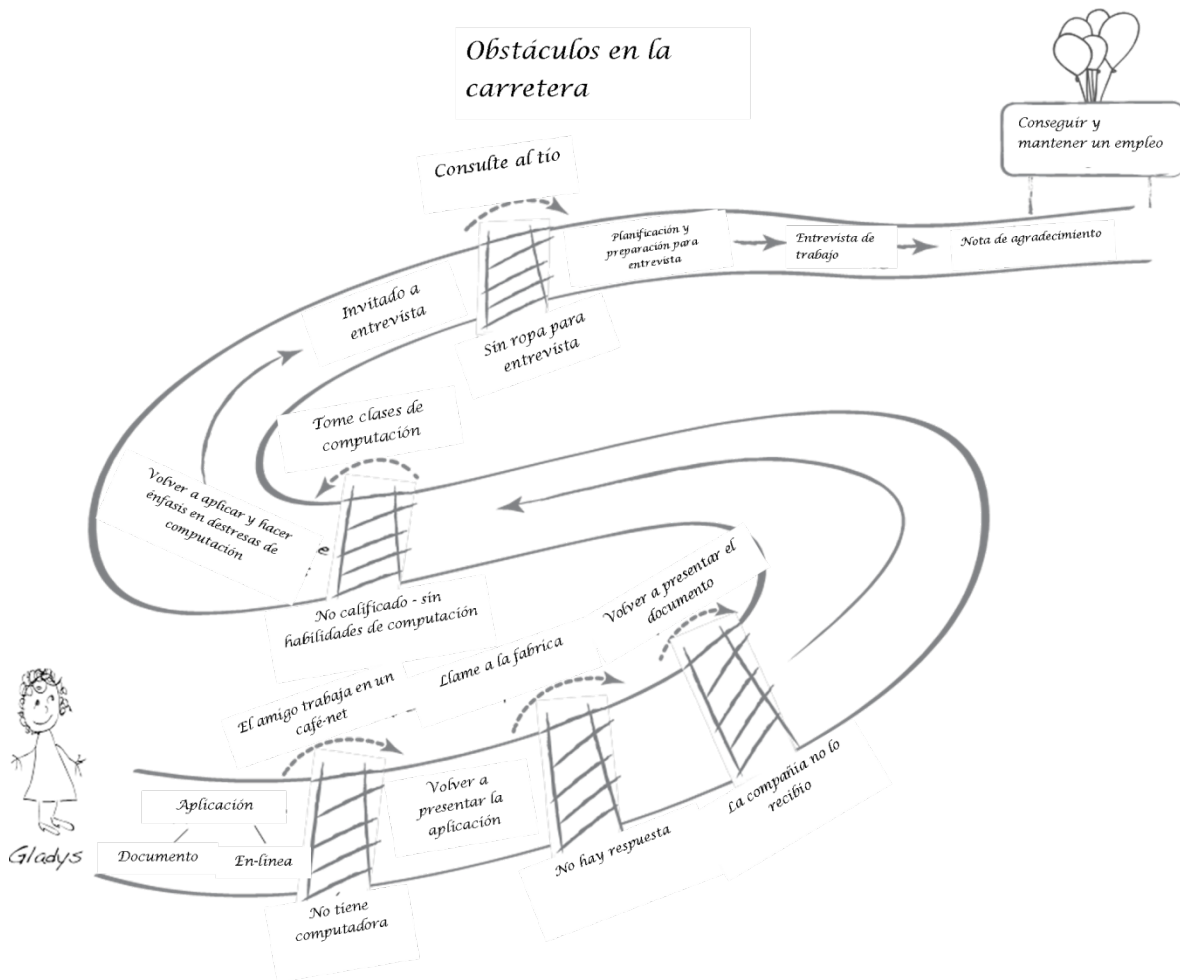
Obstáculos en la carretera

Conseguir y mantener un empleo

Consulte al tío

Planificación y preparación para entrevista

Entrevista de trabajo

Nota de agradecimiento

Invitado a entrevista

Sin ropa para entrevista

Tome clases de computación

Volver a aplicar y hacer énfasis en destresas de computación

No calificado - sin habilidades de computación

Volver a presentar el documento

Llame a la fabrica

El amigo trabaja en un café-net

Gladys

Aplicación

Documento

En-línea

No tiene computadora

Volver a presentar la aplicación

No hay respuesta

La compañía no lo recibio